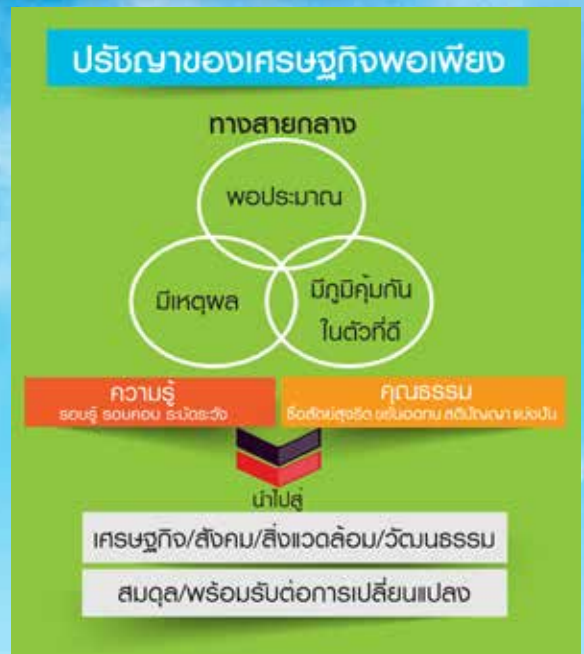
ปรัชญาของเศรษฐกิจพอเพียง

ทางสายกลาง

พอประมาณ

มีเหตุผล

มีภูมิคุ้มกันในตัวที่ดี

ความรู้
รอบรู้ รอบคอบ ระมัดระวัง

คุณธรรม
ซื่อสัตย์สุจริต ขยันอดทน สติปัญญา แบ่งปัน

นำไปสู่

เศรษฐกิจ/สังคม/สิ่งแวดล้อม/วัฒนธรรม

สมดุล/พร้อมรับต่อการเปลี่ยนแปลง